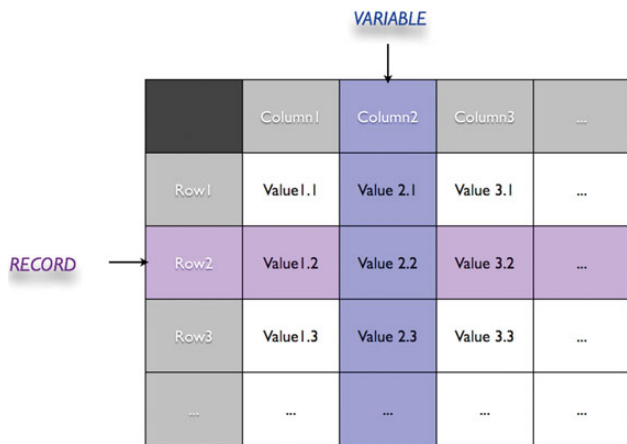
VARIABLE

RECORD

| | Column1 | Column2 | Column3 | ... |
|---|---|---|---|---|
| Row1 | Value1.1 | Value 2.1 | Value 3.1 | ... |
| Row2 | Value1.2 | Value 2.2 | Value 3.2 | ... |
| Row3 | Value1.3 | Value 2.3 | Value 3.3 | ... |
| ... | ... | ... | ... | ... |